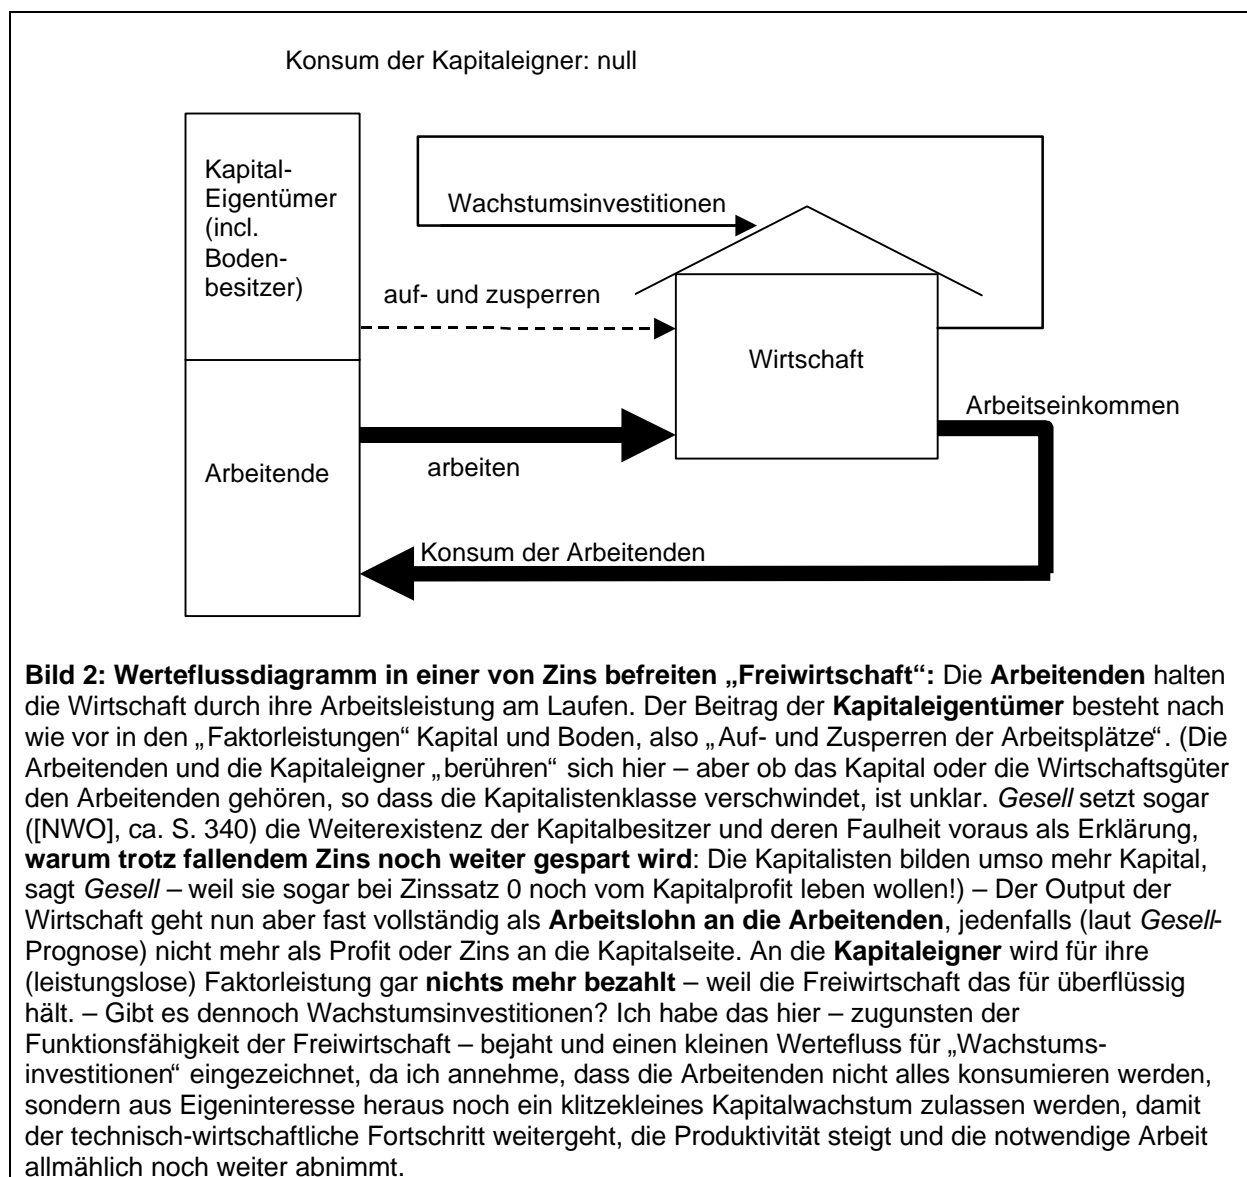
Konsum der Kapitaleigner: null

Kapital-Eigentümer (incl. Bodenbesitzer)

Wachstumsinvestitionen

auf- und zusperren

Wirtschaft

Arbeitseinkommen

Arbeitende

arbeiten

Konsum der Arbeitenden

**Bild 2: Werteflussdiagramm in einer von Zins befreiten „Freiwirtschaft":** Die **Arbeitenden** halten die Wirtschaft durch ihre Arbeitsleistung am Laufen. Der Beitrag der **Kapitaleigentümer** besteht nach wie vor in den „Faktorleistungen" Kapital und Boden, also „Auf- und Zusperren der Arbeitsplätze". (Die Arbeitenden und die Kapitaleigner „berühren" sich hier – aber ob das Kapital oder die Wirtschaftsgüter den Arbeitenden gehören, so dass die Kapitalistenklasse verschwindet, ist unklar. *Gesell* setzt sogar ([NWO], ca. S. 340) die Weiterexistenz der Kapitalbesitzer und deren Faulheit voraus als Erklärung, **warum trotz fallendem Zins noch weiter gespart wird**: Die Kapitalisten bilden umso mehr Kapital, sagt *Gesell* – weil sie sogar bei Zinssatz 0 noch vom Kapitalprofit leben wollen!) – Der Output der Wirtschaft geht nun aber fast vollständig als **Arbeitslohn an die Arbeitenden**, jedenfalls (laut *Gesell*-Prognose) nicht mehr als Profit oder Zins an die Kapitalseite. An die **Kapitaleigner** wird für ihre (leistungslose) Faktorleistung gar **nichts mehr bezahlt** – weil die Freiwirtschaft das für überflüssig hält. – Gibt es dennoch Wachstumsinvestitionen? Ich habe das hier – zugunsten der Funktionsfähigkeit der Freiwirtschaft – bejaht und einen kleinen Wertefluss für „Wachstumsinvestitionen" eingezeichnet, da ich annehme, dass die Arbeitenden nicht alles konsumieren werden, sondern aus Eigeninteresse heraus noch ein klitzekleines Kapitalwachstum zulassen werden, damit der technisch-wirtschaftliche Fortschritt weitergeht, die Produktivität steigt und die notwendige Arbeit allmählich noch weiter abnimmt.